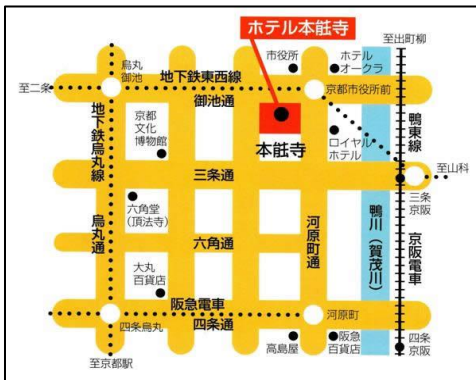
ホテル本能寺

至出町柳

烏丸御池

市役所

ホテルオークラ

至二条

地下鉄東西線

京都市役所前

御池通

鴨東線

京都文化博物館

本能寺

ロイヤルホテル

至山科

地下鉄烏丸線

三条通

三条京阪

六角堂(頂法寺)

河原町通

鴨川(賀茂川)

京阪電車

烏丸通

六角通

大丸百貨店

阪急電車

河原町

四条烏丸

四条通

高島屋

阪急百貨店

四条京阪

至京都駅